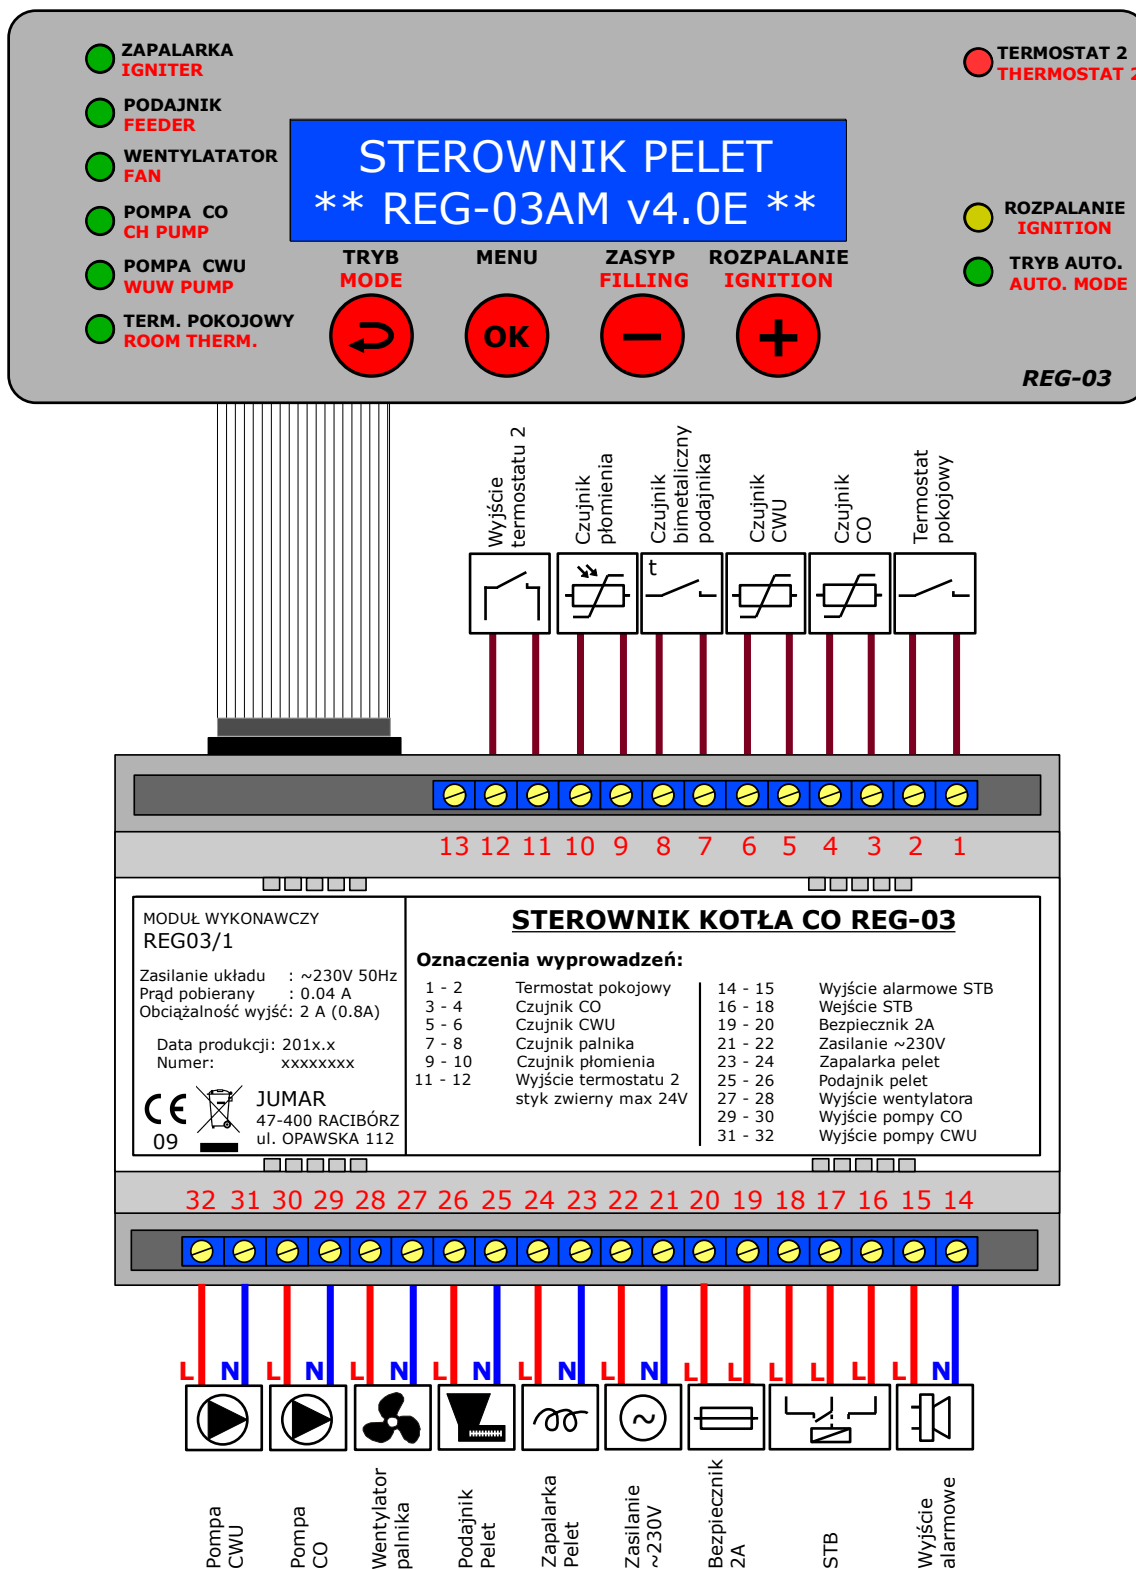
ZAPALARKA
IGNITER

PODAJNIK
FEEDER

WENTYLATOR
FAN

POMPA CO
CH PUMP

POMPA CWU
WUW PUMP

TERM. POKOJOWY
ROOM THERM.

STEROWNIK PELET
** REG-03AM v4.0E **

TRYB
MODE

MENU

ZASYP
FILLING

ROZPALANIE
IGNITION

OK

TERMOSTAT 2
THERMOSTAT 2

ROZPALANIE
IGNITION

TRYB AUTO.
AUTO. MODE

REG-03

Wyjście termostatu 2

Czujnik płomienia

Czujnik bimetaliczny podajnika

Czujnik CWU

Czujnik CO

Termostat pokojowy

t

13 12 11 10 9 8 7 6 5 4 3 2 1

MODUŁ WYKONAWCZY
REG03/1

Zasilanie układu : ~230V 50Hz
Prąd pobierany : 0.04 A
Obciążalność wyjść: 2 A (0.8A)

Data produkcji: 201x.x
Numer: xxxxxxxx

CE
09

JUMAR
47-400 RACIBÓRZ
ul. OPAWSKA 112

STEROWNIK KOTŁA CO REG-03

Oznaczenia wyprowadzeń:

| | | | |
|---|---|---|---|
| 1 - 2 | Termostat pokojowy | 14 - 15 | Wyjście alarmowe STB |
| 3 - 4 | Czujnik CO | 16 - 18 | Wejście STB |
| 5 - 6 | Czujnik CWU | 19 - 20 | Bezpiecznik 2A |
| 7 - 8 | Czujnik palnika | 21 - 22 | Zasilanie ~230V |
| 9 - 10 | Czujnik płomienia | 23 - 24 | Zapalarka pelet |
| 11 - 12 | Wyjście termostatu 2 | 25 - 26 | Podajnik pelet |
| | styk zwierny max 24V | 27 - 28 | Wyjście wentylatora |
| | | 29 - 30 | Wyjście pompy CO |
| | | 31 - 32 | Wyjście pompy CWU |

32 31 30 29 28 27 26 25 24 23 22 21 20 19 18 17 16 15 14

L N L N L N L N L N L N L L L L L L N

Pompa CWU

Pompa CO

Wentylator palnika

Podajnik Pelet

Zapalarka Pelet

Zasilanie ~230V

Bezpiecznik 2A

STB

Wyjście alarmowe